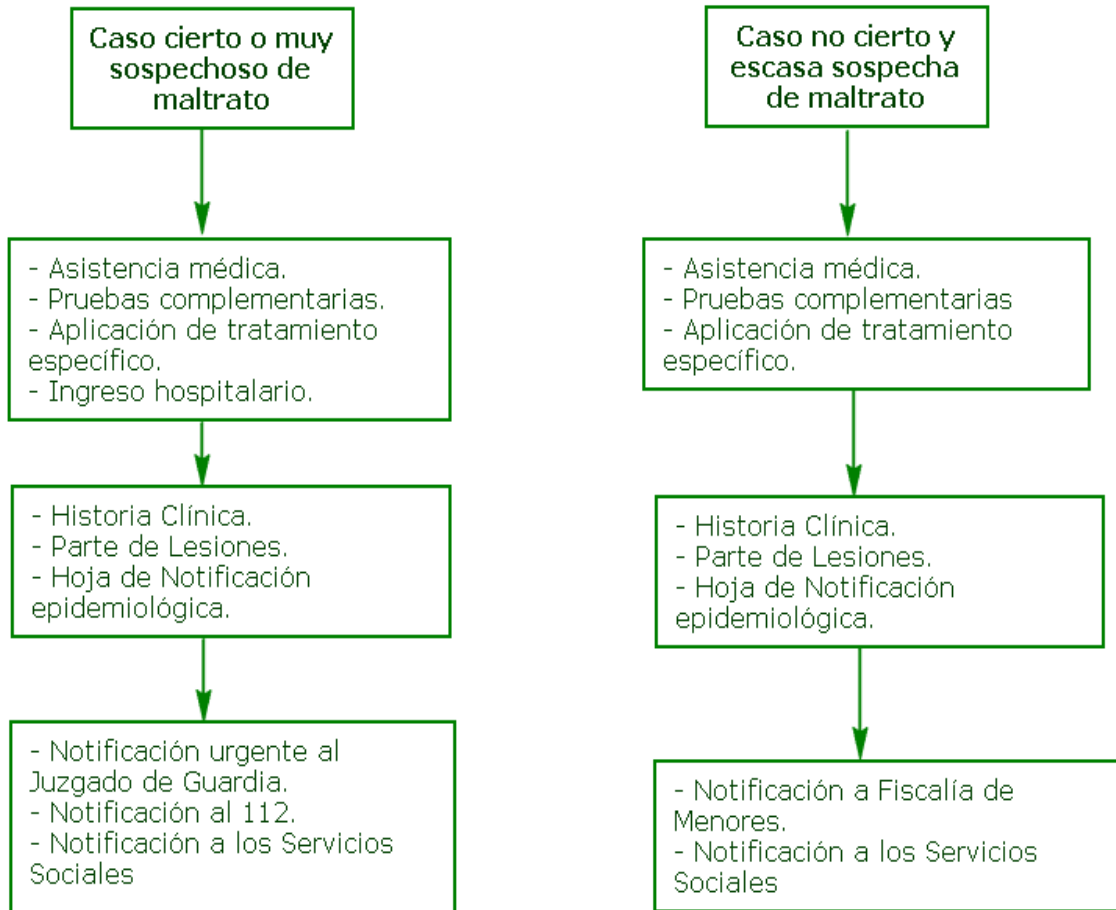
Caso cierto o muy sospechoso de maltrato

- Asistencia médica.
- Pruebas complementarias.
- Aplicación de tratamiento específico.
- Ingreso hospitalario.

- Historia Clínica.
- Parte de Lesiones.
- Hoja de Notificación epidemiológica.

- Notificación urgente al Juzgado de Guardia.
- Notificación al 112.
- Notificación a los Servicios Sociales

Caso no cierto y escasa sospecha de maltrato

- Asistencia médica.
- Pruebas complementarias
- Aplicación de tratamiento específico.

- Historia Clínica.
- Parte de Lesiones.
- Hoja de Notificación epidemiológica.

- Notificación a Fiscalía de Menores.
- Notificación a los Servicios Sociales